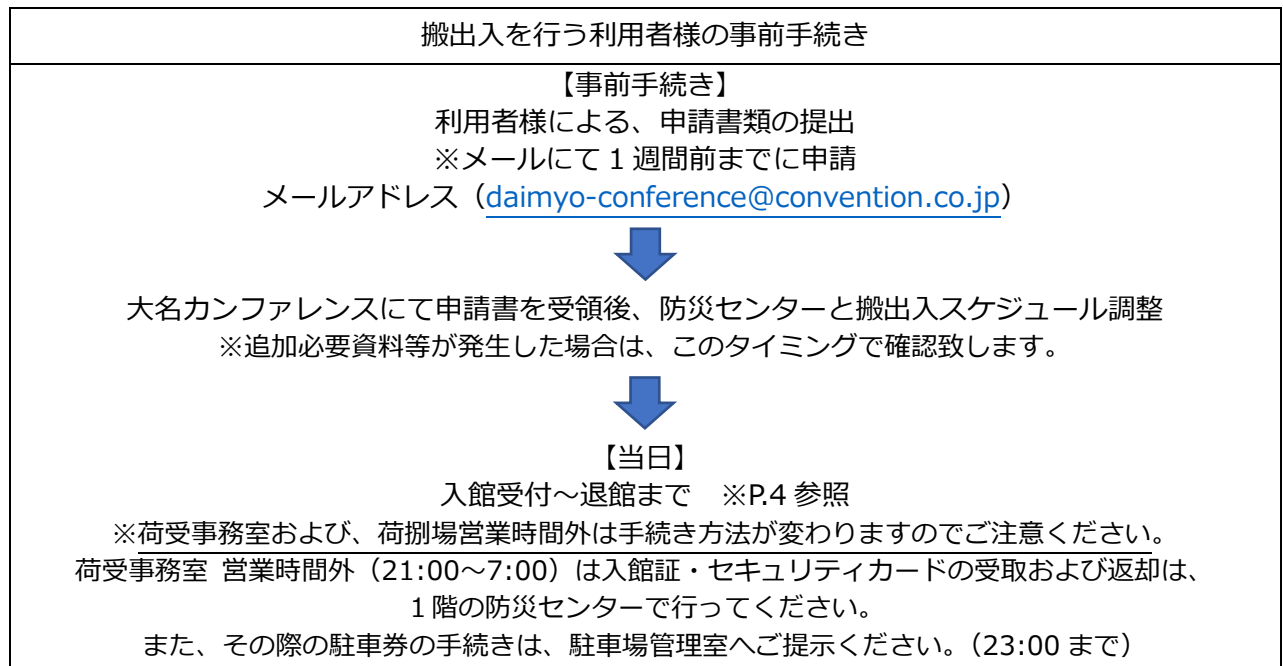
搬出入を行う利用者様の事前手続き

【事前手続き】
利用者様による、申請書類の提出
※メールにて 1 週間前までに申請
メールアドレス（daimyo-conference@convention.co.jp）

大名カンファレンスにて申請書を受領後、防災センターと搬出入スケジュール調整
※追加必要資料等が発生した場合は、このタイミングで確認致します。

【当日】
入館受付～退館まで　※P.4 参照
※荷受事務室および、荷捌場営業時間外は手続き方法が変わりますのでご注意ください。
荷受事務室 営業時間外（21:00～7:00）は入館証・セキュリティカードの受取および返却は、
1 階の防災センターで行ってください。
また、その際の駐車券の手続きは、駐車場管理室へご提示ください。（23:00 まで）